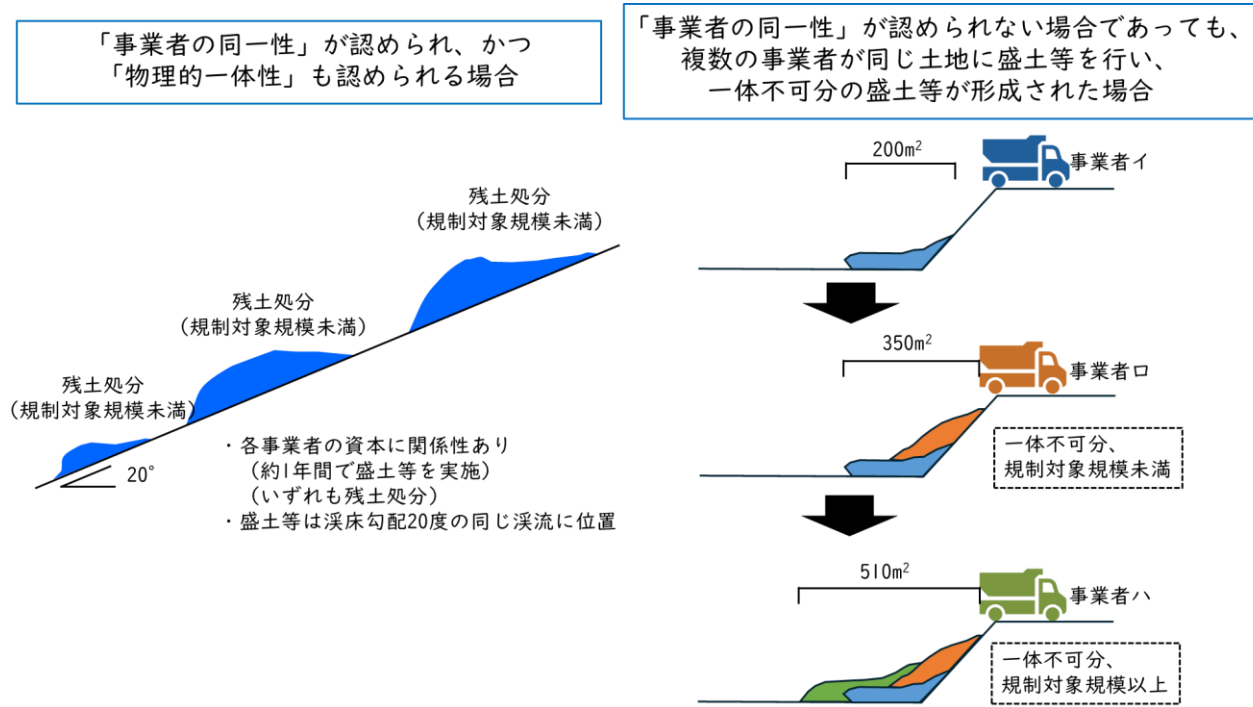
「事業者の同一性」が認められ、かつ
「物理的一体性」も認められる場合

残土処分
（規制対象規模未満）

残土処分
（規制対象規模未満）

残土処分
（規制対象規模未満）

20°

・各事業者の資本に関係性あり
（約1年間で盛土等を実施）
（いずれも残土処分）
・盛土等は渓床勾配20度の同じ渓流に位置

「事業者の同一性」が認められない場合であっても、
複数の事業者が同じ土地に盛土等を行い、
一体不可分の盛土等が形成された場合

200m$^2$
事業者イ

350m$^2$
事業者ロ

一体不可分、
規制対象規模未満

510m$^2$
事業者ハ

一体不可分、
規制対象規模以上